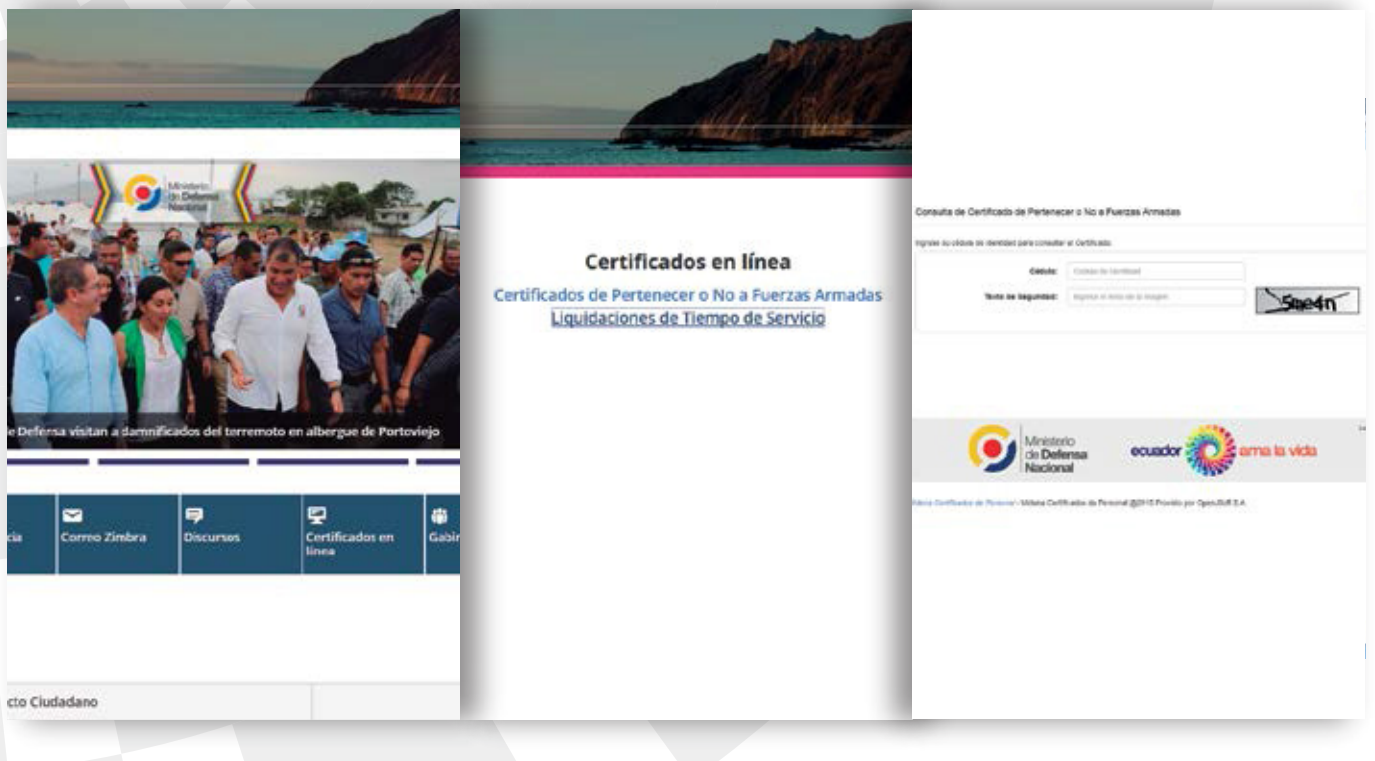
Ministerio de Defensa Nacional

e Defensa visitan a damnificados del terremoto en albergue de Portoviejo

cia

Correo Zimbra

Discursos

Certificados en línea

Gabi

cto Ciudadano

Certificados en línea

Certificados de Pertenecer o No a Fuerzas Armadas

Liquidaciones de Tiempo de Servicio

Consulta de Certificado de Pertenecer o No a Fuerzas Armadas

Ingrese su cédula de identidad para consultar el Certificado

Cédula: Cédula de Identidad

Texto de Seguridad: Ingrese el texto de la imagen

5ne4n

Ministerio de Defensa Nacional

ecuador ama la vida

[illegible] - Sistema Certificados de Personal @2015 Provisto por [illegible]